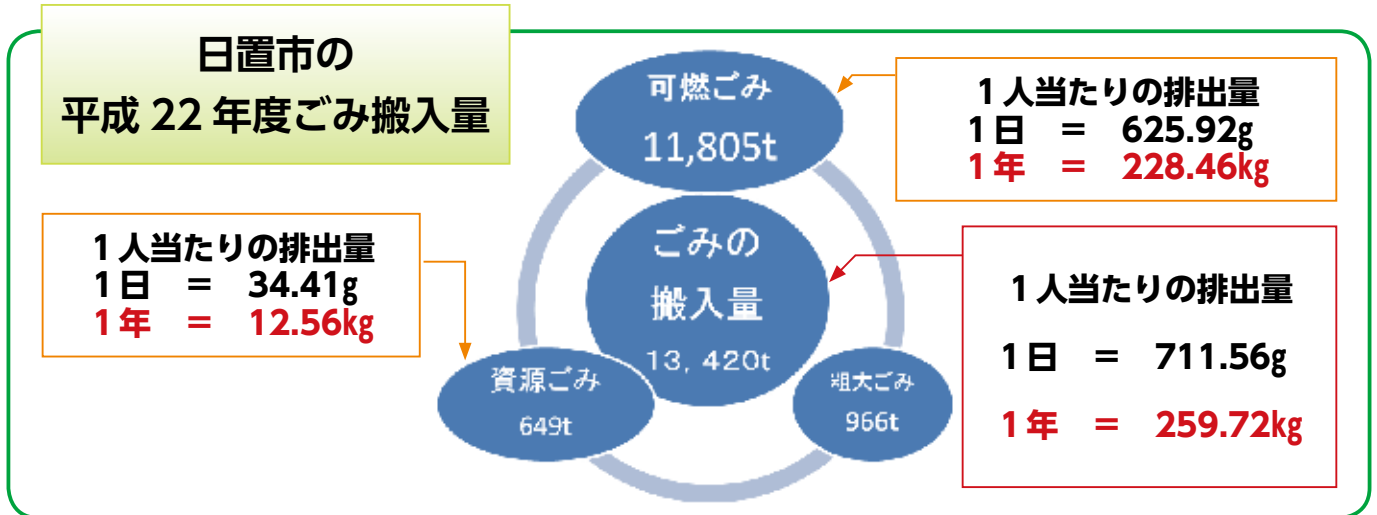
日置市の
平成 22 年度ごみ搬入量

可燃ごみ
11,805t

1 人当たりの排出量
1 日 = 625.92g
1 年 = 228.46kg

1 人当たりの排出量
1 日 = 34.41g
1 年 = 12.56kg

ごみの
搬入量
13, 420t

1 人当たりの排出量
1 日 = 711.56g
1 年 = 259.72kg

資源ごみ
649t

粗大ごみ
966t